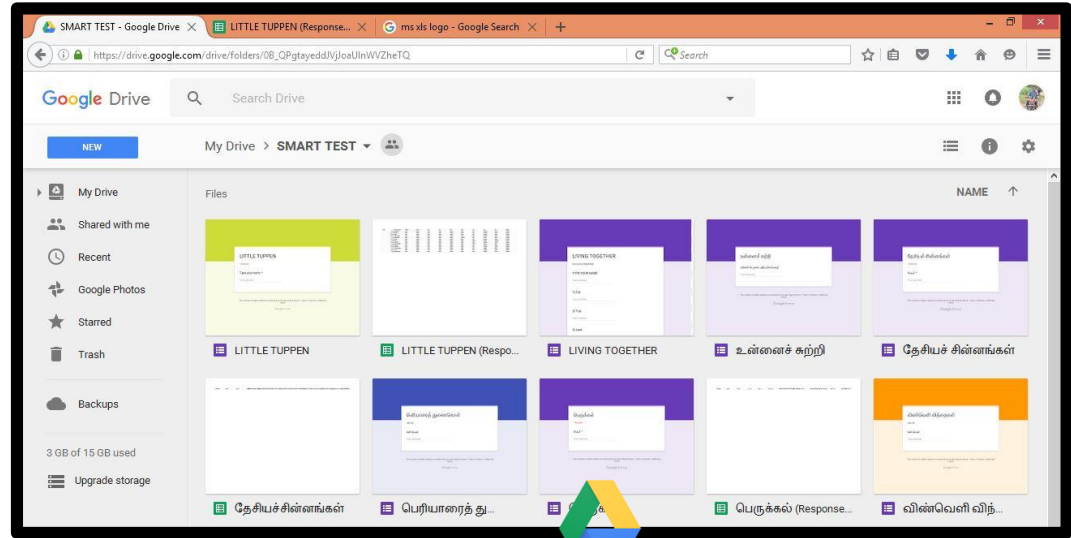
SMART TEST - Google Drive ×
LITTLE TUPPEN (Response... ×
ms xls logo - Google Search ×
+

https://drive.google.com/drive/folders/0B_QPgtayeddJVjJoaUlnWVZheTQ
Search

Google Drive
Search Drive

NEW
My Drive > SMART TEST

My Drive
Shared with me
Recent
Google Photos
Starred
Trash
Backups
3 GB of 15 GB used
Upgrade storage

Files
NAME ↑

LITTLE TUPPEN
LITTLE TUPPEN (Respo...
LIVING TOGETHER
உன்னைச் சுற்றி
தேசியச் சின்னங்கள்
தேசியச்சின்னங்கள்
பெரியாரைத் து...
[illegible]
பெருக்கல் (Response...
விண்வெளி விந்...